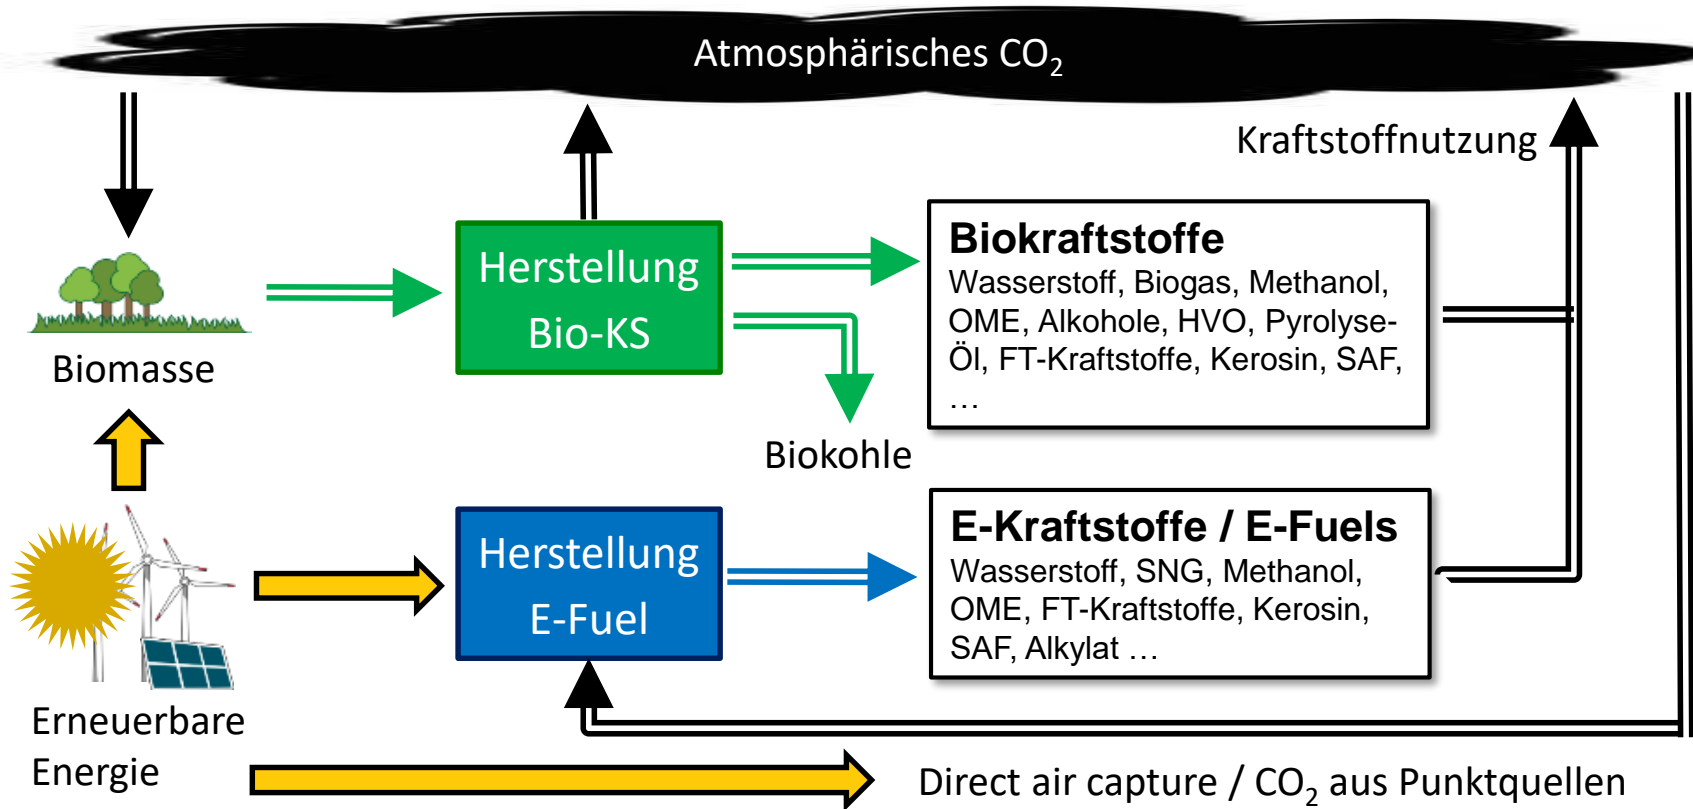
Atmosphärisches $CO_2$

Kraftstoffnutzung

Biomasse

Herstellung Bio-KS

Biokraftstoffe
Wasserstoff, Biogas, Methanol, OME, Alkohole, HVO, Pyrolyse-Öl, FT-Kraftstoffe, Kerosin, SAF, …

Biokohle

Herstellung E-Fuel

E-Kraftstoffe / E-Fuels
Wasserstoff, SNG, Methanol, OME, FT-Kraftstoffe, Kerosin, SAF, Alkylat …

Erneuerbare Energie

Direct air capture / $CO_2$ aus Punktquellen